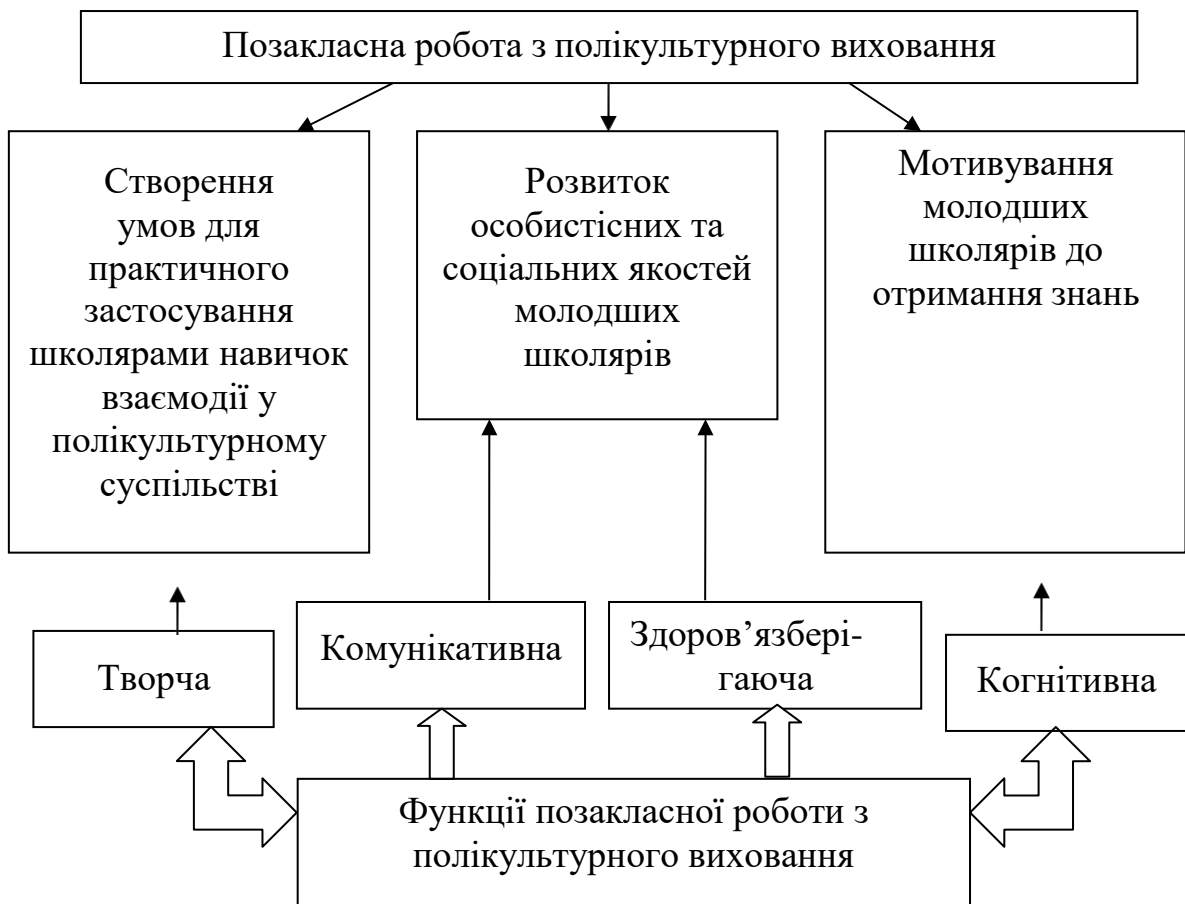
Позакласна робота з полікультурного виховання

Створення умов для практичного застосування школярами навичок взаємодії у полікультурному суспільстві

Розвиток особистісних та соціальних якостей молодших школярів

Мотивування молодших школярів до отримання знань

Творча

Комунікативна

Здоров'язберігаюча

Когнітивна

Функції позакласної роботи з полікультурного виховання